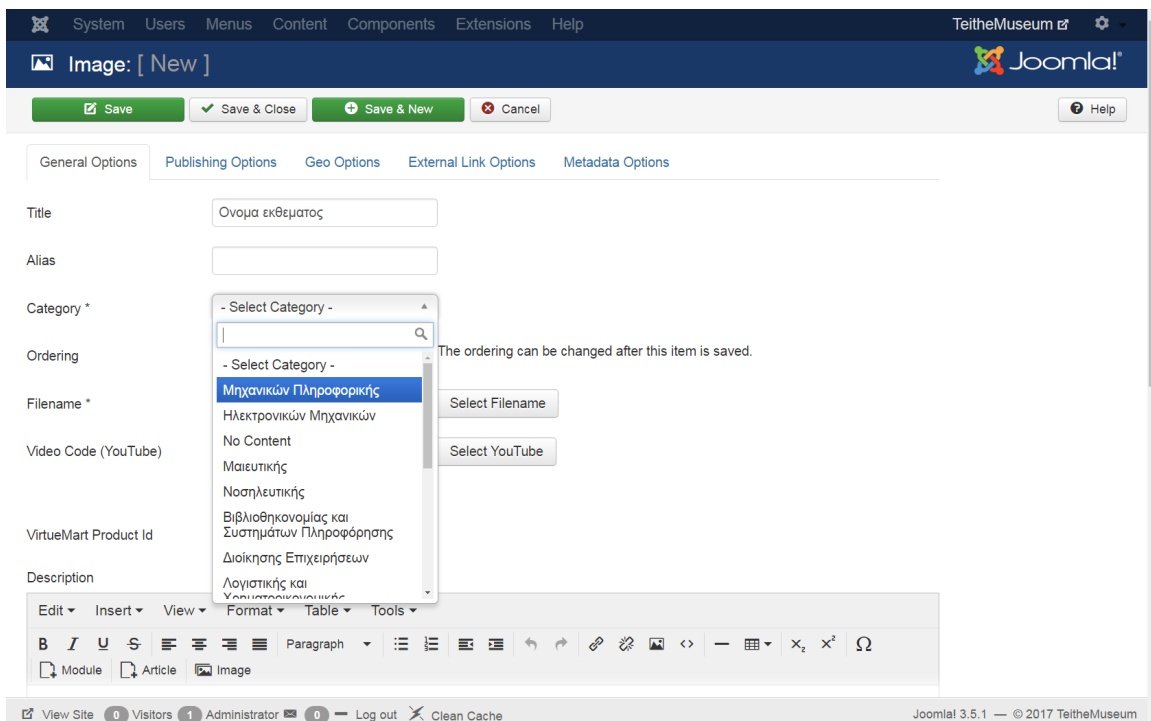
System Users Menus Content Components Extensions Help
TeitheMuseum

Image: [ New ]
Joomla!

Save
Save & Close
Save & New
Cancel
Help

General Options
Publishing Options
Geo Options
External Link Options
Metadata Options

Title
Ονομα εκθεματος

Alias

Category *
- Select Category -

- Select Category -
Μηχανικών Πληροφορικής
Ηλεκτρονικών Μηχανικών
No Content
Μαιευτικής
Νοσηλευτικής
Βιβλιοθηκονομίας και Συστημάτων Πληροφόρησης
Διοίκησης Επιχειρήσεων
Λογιστικής και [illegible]

Ordering
The ordering can be changed after this item is saved.

Filename *
Select Filename

Video Code (YouTube)
Select YouTube

VirtueMart Product Id

Description

Edit Insert View Format Table Tools

B I U S Paragraph $\Omega$

Module Article Image

View Site 0 Visitors 1 Administrator 0 — Log out Clean Cache
Joomla! 3.5.1 — © 2017 TeitheMuseum